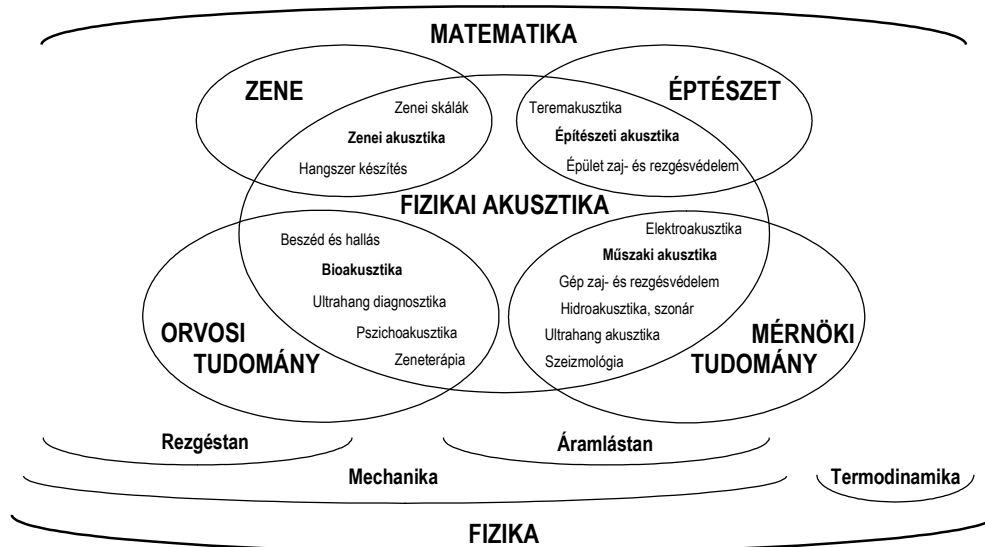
MATEMATIKA

ZENE

Zenei skálák

Zenei akusztika

Hangszer készítés

ÉPTÉSZET

Teremakusztika

Építészeti akusztika

Épület zaj- és rezgésvédelem

FIZIKAI AKUSZTIKA

Beszéd és hallás

Bioakusztika

Ultrahang diagnosztika

Pszichoakusztika

Zeneterápia

ORVOSI TUDOMÁNY

Elektroakusztika

Műszaki akusztika

Gép zaj- és rezgésvédelem

Hidroakusztika, szonár

Ultrahang akusztika

Szeizmológia

MÉRNÖKI TUDOMÁNY

Rezgéstan

Áramlástan

Mechanika

Termodinamika

FIZIKA